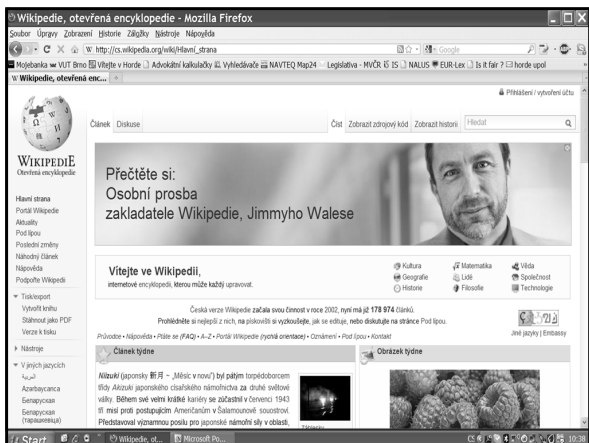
Wikipedie, otevřená encyklopedie - Mozilla Firefox

Soubor Úpravy Zobrazení Historie Záložky Nástroje Nápověda

W http://cs.wikipedia.org/wiki/Hlavní_strana

Google

Mojebanka VUT Brno Vítejte v Horde Advokátní kalkulačky Vyhledávače NAVTEQ Map24 Legislativa - MVČR IS NALUS EUR-Lex Is it fair ? hoder upol

W Wikipedie, otevřená enc... +

Přihlášení / vytvoření účtu

WIKIPEDIE
Otevřená encyklopedie

Článek Diskuse

Číst Zobrazit zdrojový kód Zobrazit historii Hledat

Přečtěte si:
Osobní prosba
zakladatele Wikipedie, Jimmyho Walese

Hlavní strana
Portál Wikipedie
Aktuality
Pod lípou
Poslední změny
Náhodný článek
Nápověda
Podpořte Wikipedii

Tisk/export
Vytvořit knihu
Stáhnout jako PDF
Verze k tisku

Nástroje

V jiných jazycích
العربية
Azərbaycanca
Беларуская
Беларуская (тарашкевіца)

Vítejte ve Wikipedii,
internetové encyklopedii, kterou může každý upravovat.

Kultura
Geografie
Historie
Matematika
Lidé
Filosofie
Věda
Společnost
Technologie

Česká verze Wikipedie začala svou činnost v roce 2002, nyní má již 178 974 článků.
Prohlédněte si nejlepší z nich, na pískovišti si vyzkoušejte, jak se edituje, nebo diskutujte na stránce Pod lípou.

Průvodce • Nápověda • Ptáte se (FAQ) • A–Z • Portál Wikipedie (rychlá orientace) • Oznámení • Pod lípou • Kontakt

Jiné jazyky | Embassy

Článek týdne

Akizuki (japonsky 秋月 – „Měsíc v nový") byl pátým torpédoborcem třídy Akizuki japonského císařského námořnictva za druhé světové války. Během své velmi krátké kariéry se zúčastnil v červenci 1943 tří misí proti postupujícím Američanům v Šalamounově souostroví. Představoval významnou posilu pro japonské námořní síly v oblasti,

Obrázek týdne

Start Wikipedie, ot... Microsoft Po... 10:38